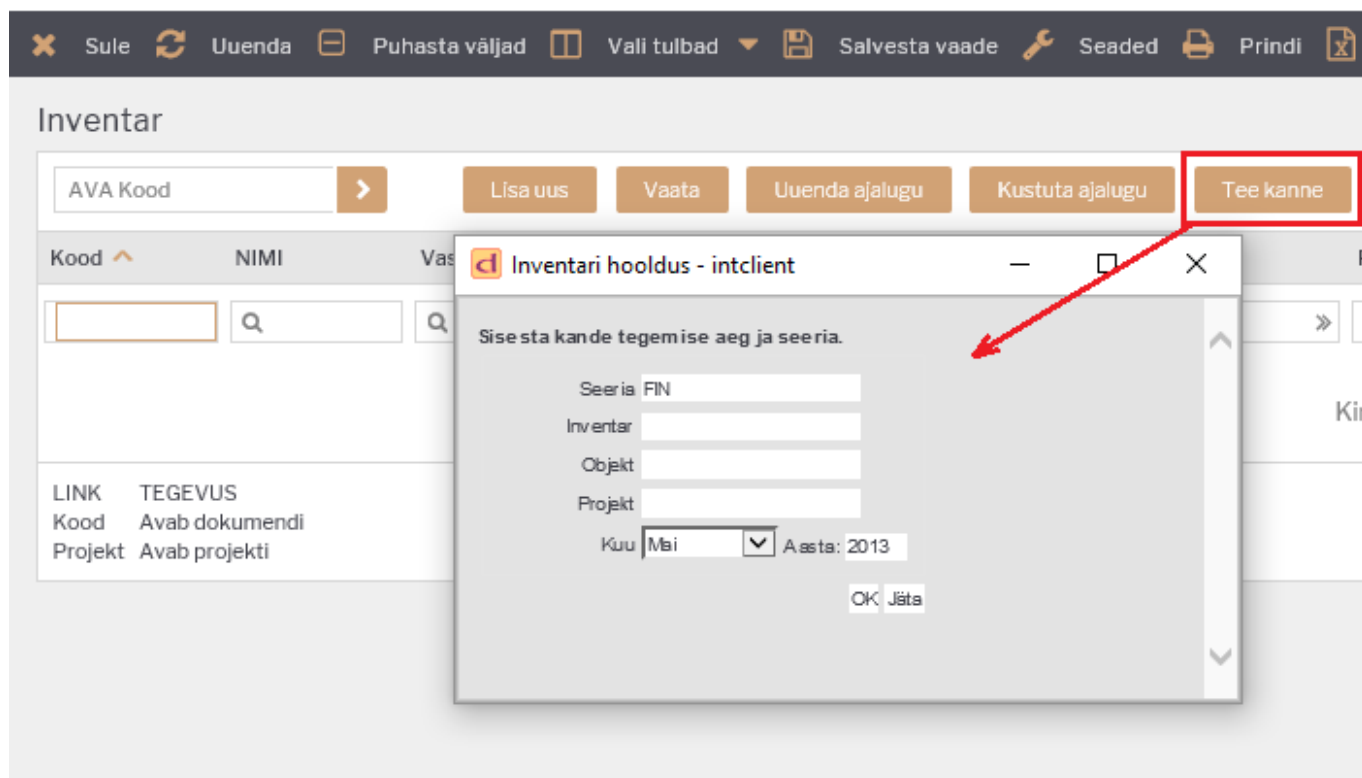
Sule Uuenda Puhasta väljad Vali tulbad Salvesta vaade Seaded Prindi

Inventar

AVA Kood

Lisa uus Vaata Uuenda ajalugu Kustuta ajalugu Tee kanne

Kood NIMI Vas

Inventari hooldus - intclient

Sisesta kande tegemise aeg ja seeria.

Seeria FIN

Inventar

Objekt

Projekt

Kuu Mai Aasta: 2013

OK Jäta

Kir

LINK TEGEVUS
Kood Avab dokumendi
Projekt Avab projekti